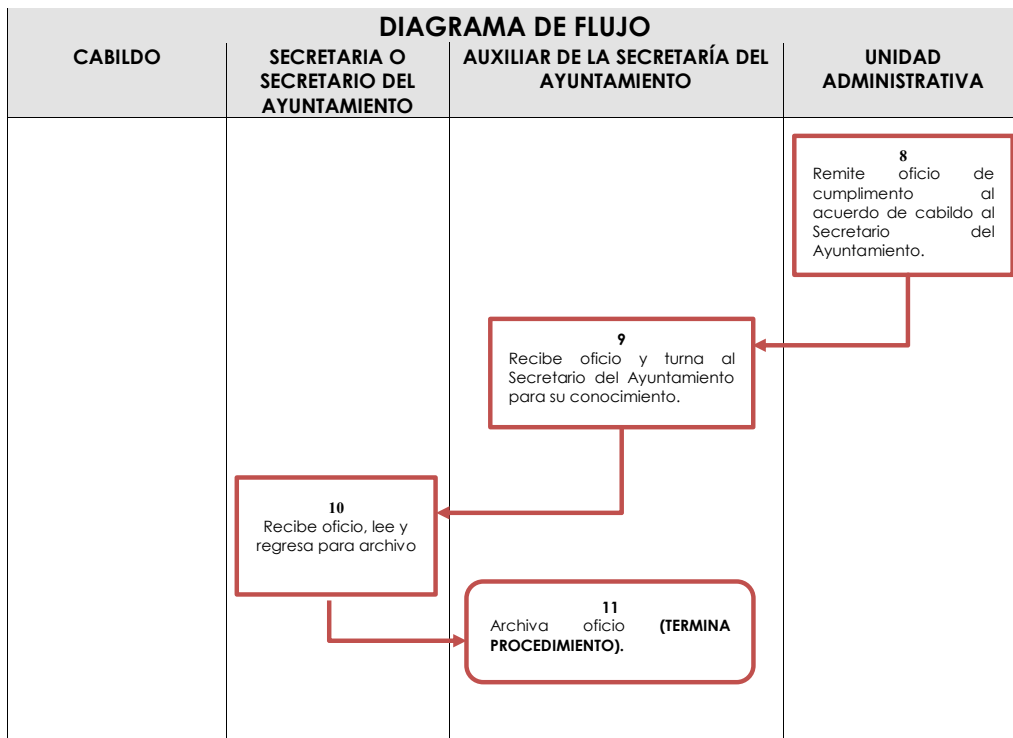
DIAGRAMA DE FLUJO

| CABILDO | SECRETARIA O SECRETARIO DEL AYUNTAMIENTO | AUXILIAR DE LA SECRETARÍA DEL AYUNTAMIENTO | UNIDAD ADMINISTRATIVA |
|---|---|---|---|

8
Remite oficio de cumplimento al acuerdo de cabildo al Secretario del Ayuntamiento.

9
Recibe oficio y turna al Secretario del Ayuntamiento para su conocimiento.

10
Recibe oficio, lee y regresa para archivo

11
Archiva oficio (TERMINA PROCEDIMIENTO).